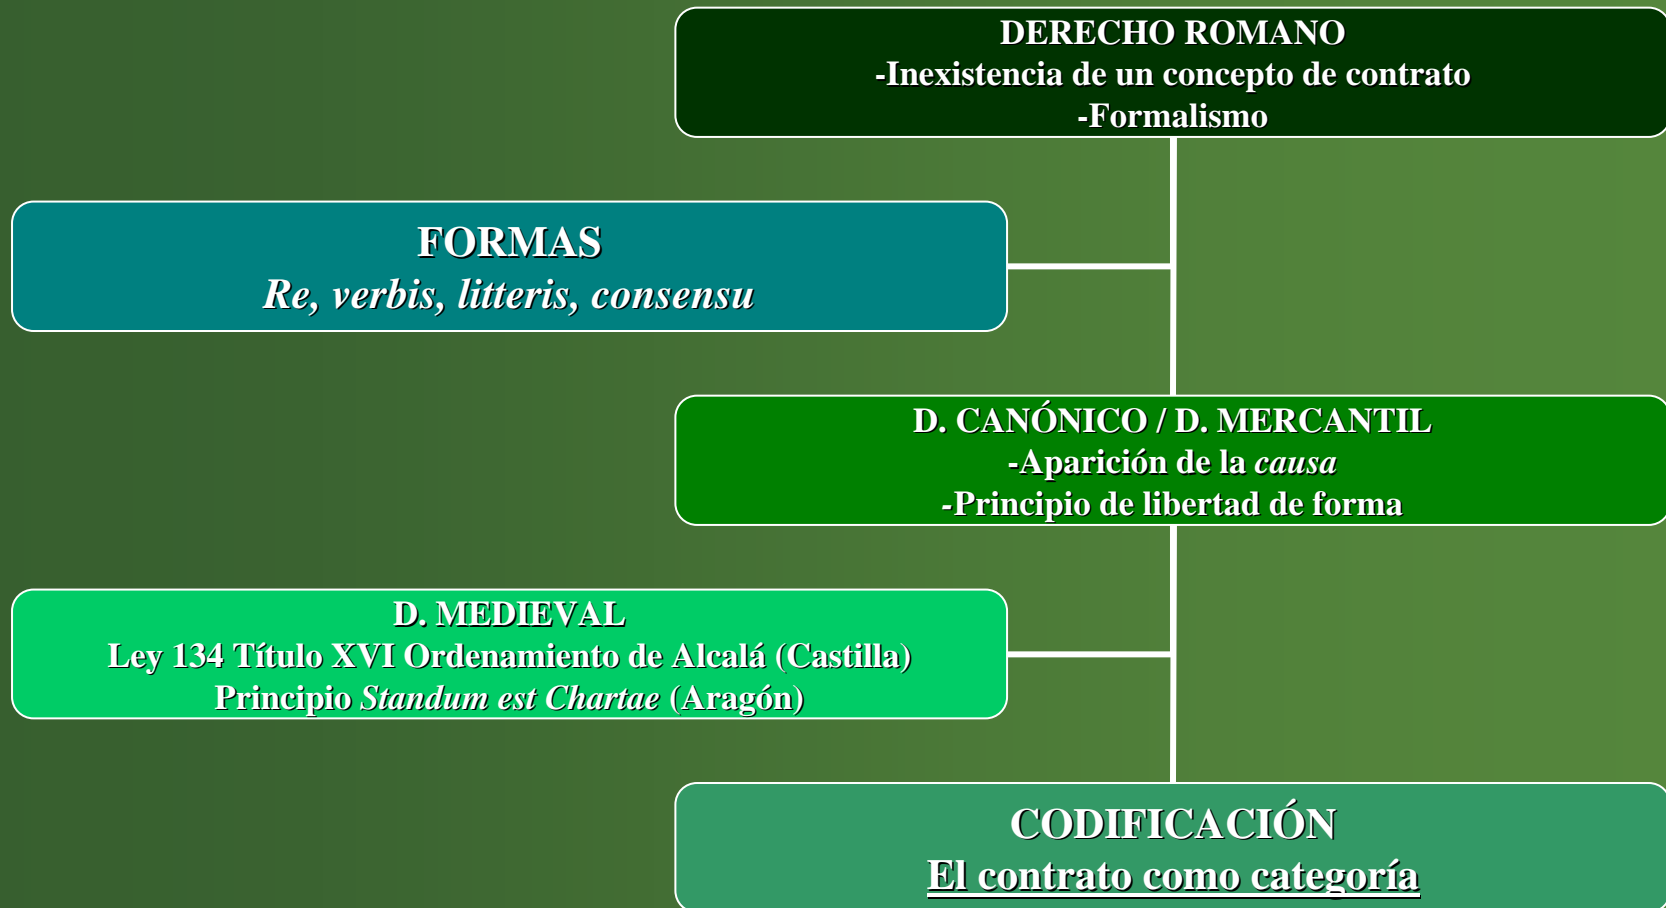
DERECHO ROMANO
-Inexistencia de un concepto de contrato
-Formalismo

FORMAS
*Re, verbis, litteris, consensu*

D. CANÓNICO / D. MERCANTIL
-Aparición de la *causa*
-Principio de libertad de forma

D. MEDIEVAL
Ley 134 Título XVI Ordenamiento de Alcalá (Castilla)
Principio *Standum est Chartae* (Aragón)

CODIFICACIÓN
El contrato como categoría